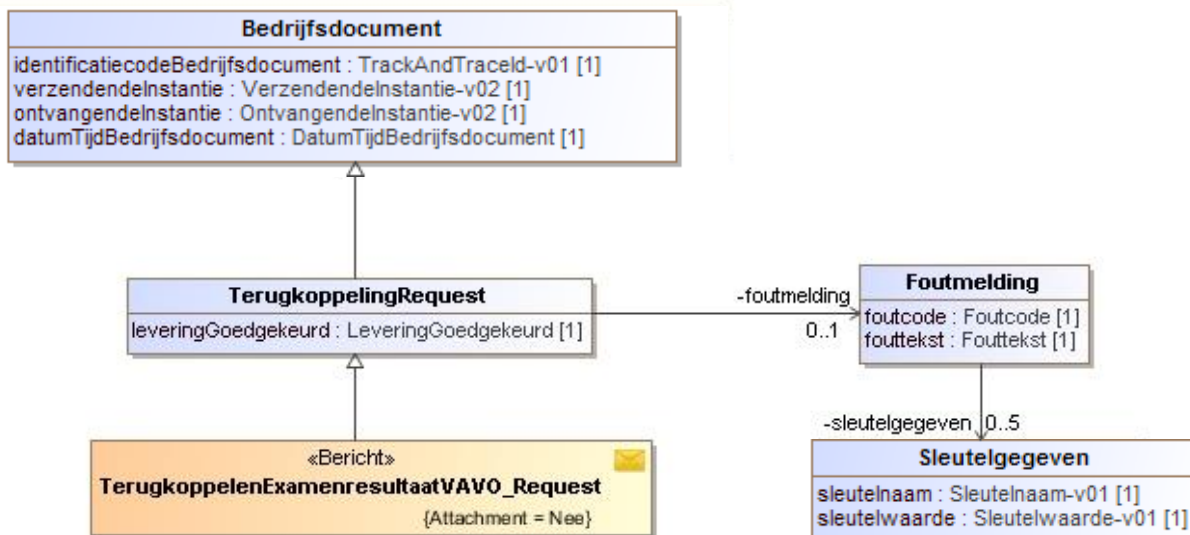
**Bedrijfsdocument**

identificatiecodeBedrijfsdocument : TrackAndTraceId-v01 [1]
verzendendeInstantie : VerzendendeInstantie-v02 [1]
ontvangendeInstantie : OntvangendeInstantie-v02 [1]
datumTijdBedrijfsdocument : DatumTijdBedrijfsdocument [1]

**TerugkoppelingRequest**

leveringGoedgekeurd : LeveringGoedgekeurd [1]

-foutmelding

0..1

**Foutmelding**

foutcode : Foutcode [1]
fouttekst : Fouttekst [1]

-sleutelgegeven 0..5

**Sleutelgegeven**

sleutelnaam : Sleutelnaam-v01 [1]
sleutelwaarde : Sleutelwaarde-v01 [1]

«Bericht»
**TerugkoppelenExamenresultaatVAVO_Request**
{Attachment = Nee}